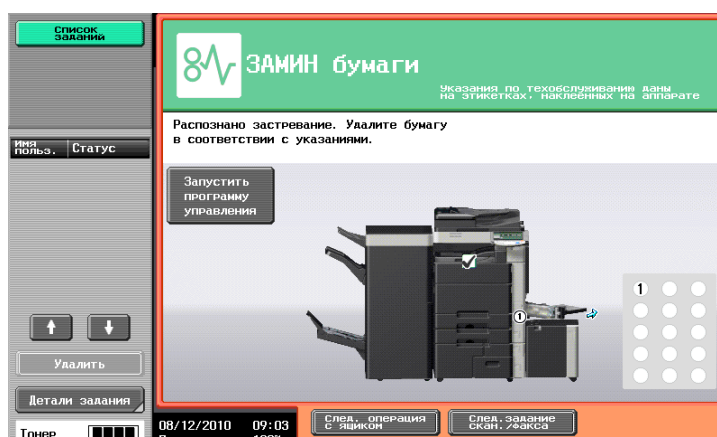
Список заданий

Имя польз. Статус

Удалить

Детали задания

Тонер

ЗАМИН бумаги

Указания по техобслуживанию даны на этикетках, наклеенных на аппарате

Распознано застревание. Удалите бумагу в соответствии с указаниями.

Запустить программу управления

1

1

08/12/2010 09:03

След. операция с ящиком

След.задание скан./факса